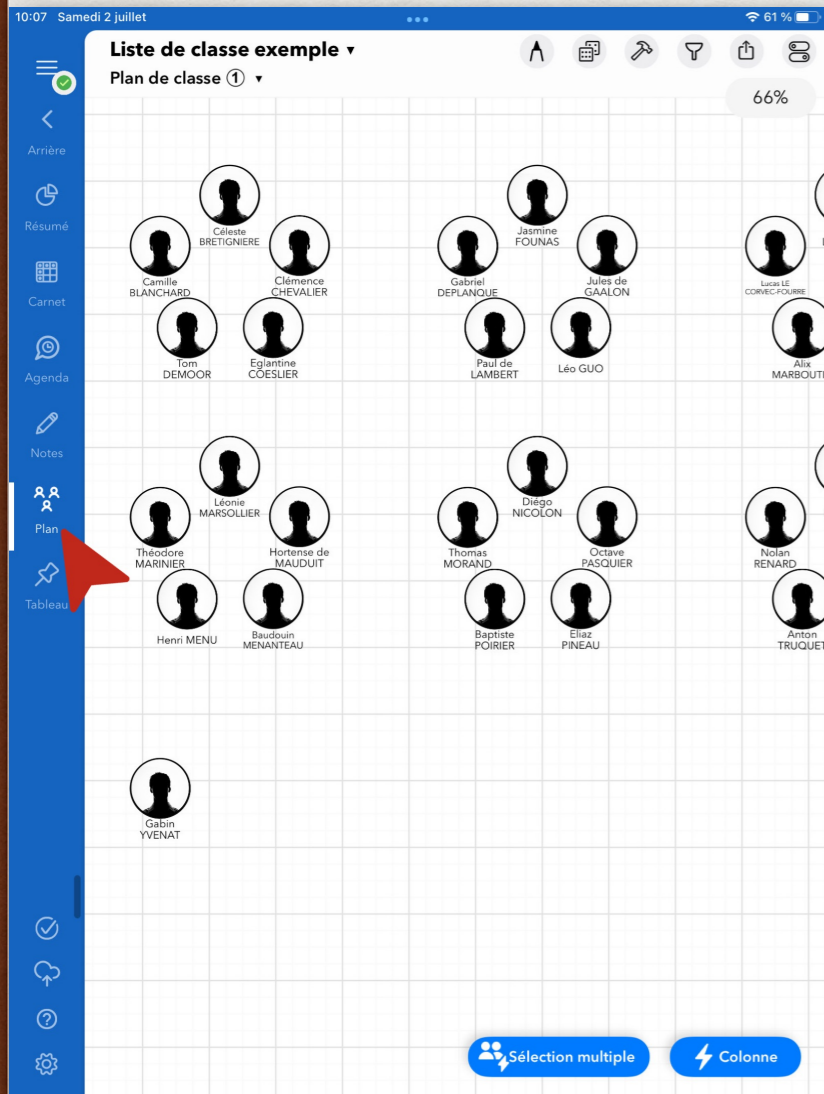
10:07 Samedi 2 juillet

61 %

Liste de classe exemple ▾

Plan de classe ① ▾

66%

Arrière

Résumé

Carnet

Agenda

Notes

Plan

Tableau

Céleste BRETIGNIERE

Camille BLANCHARD

Clémence CHEVALIER

Tom DEMOOR

Eglantine COESLIER

Jasmine FOUNAS

Gabriel DEPLANQUE

Jules de GAALON

Paul de LAMBERT

Léo GUO

Lucas LE CORVEC-FOURRE

Alix MARBOUT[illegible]

Léonie MARSOLLIER

Théodore MARINIER

Hortense de MAUDUIT

Henri MENU

Baudouin MENANTEAU

Diégo NICOLON

Thomas MORAND

Octave PASQUIER

Baptiste POIRIER

Eliaz PINEAU

Nolan RENARD

Anton TRUQUET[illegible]

Gabin YVENAT

Sélection multiple

Colonne